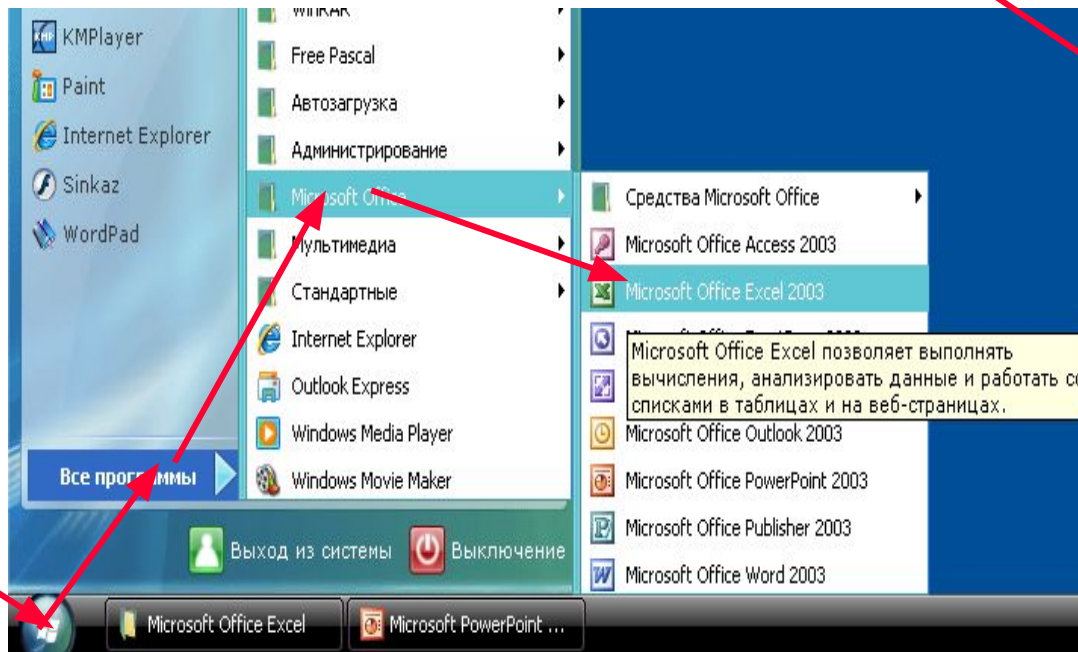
KMPlayer
Paint
Internet Explorer
Sinkaz
WordPad

Все программы

WinRAR
Free Pascal
Автозагрузка
Администрирование
Microsoft Office
Мультимедиа
Стандартные
Internet Explorer
Outlook Express
Windows Media Player
Windows Movie Maker

Средства Microsoft Office
Microsoft Office Access 2003
Microsoft Office Excel 2003
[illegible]
Microsoft Office Excel позволяет выполнять вычисления, анализировать данные и работать со списками в таблицах и на веб-страницах.
Microsoft Office Outlook 2003
Microsoft Office PowerPoint 2003
Microsoft Office Publisher 2003
Microsoft Office Word 2003

Выход из системы
Выключение

Microsoft Office Excel
Microsoft PowerPoint ...